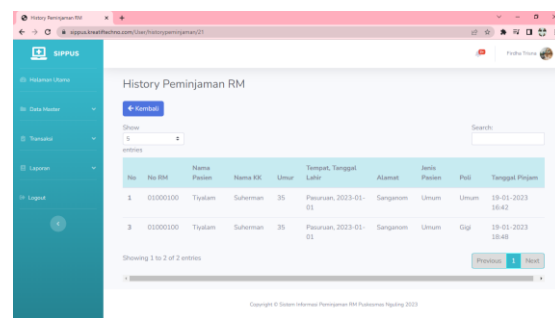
History Peminjaman RM
sippus.kreatiftechno.com/User/historypeminjaman/21

SIPPUS

Halaman Utama
Data Master
Transaksi
Laporan
Logout

Firdha Triana

History Peminjaman RM

← Kembali

Show 5 entries

Search:

| No | No RM | Nama Pasien | Nama KK | Umur | Tempat, Tanggal Lahir | Alamat | Jenis Pasien | Poli | Tanggal Pinjam |
|---|---|---|---|---|---|---|---|---|---|
| 1 | 01000100 | Tiyalam | Suherman | 35 | Pasuruan, 2023-01-01 | Sanganom | Umum | Umum | 19-01-2023 16:42 |
| 3 | 01000100 | Tiyalam | Suherman | 35 | Pasuruan, 2023-01-01 | Sanganom | Umum | Gigi | 19-01-2023 16:48 |

Showing 1 to 2 of 2 entries

Previous 1 Next

Copyright © Sistem Informasi Peminjaman RM Puskesmas Ngabing 2023